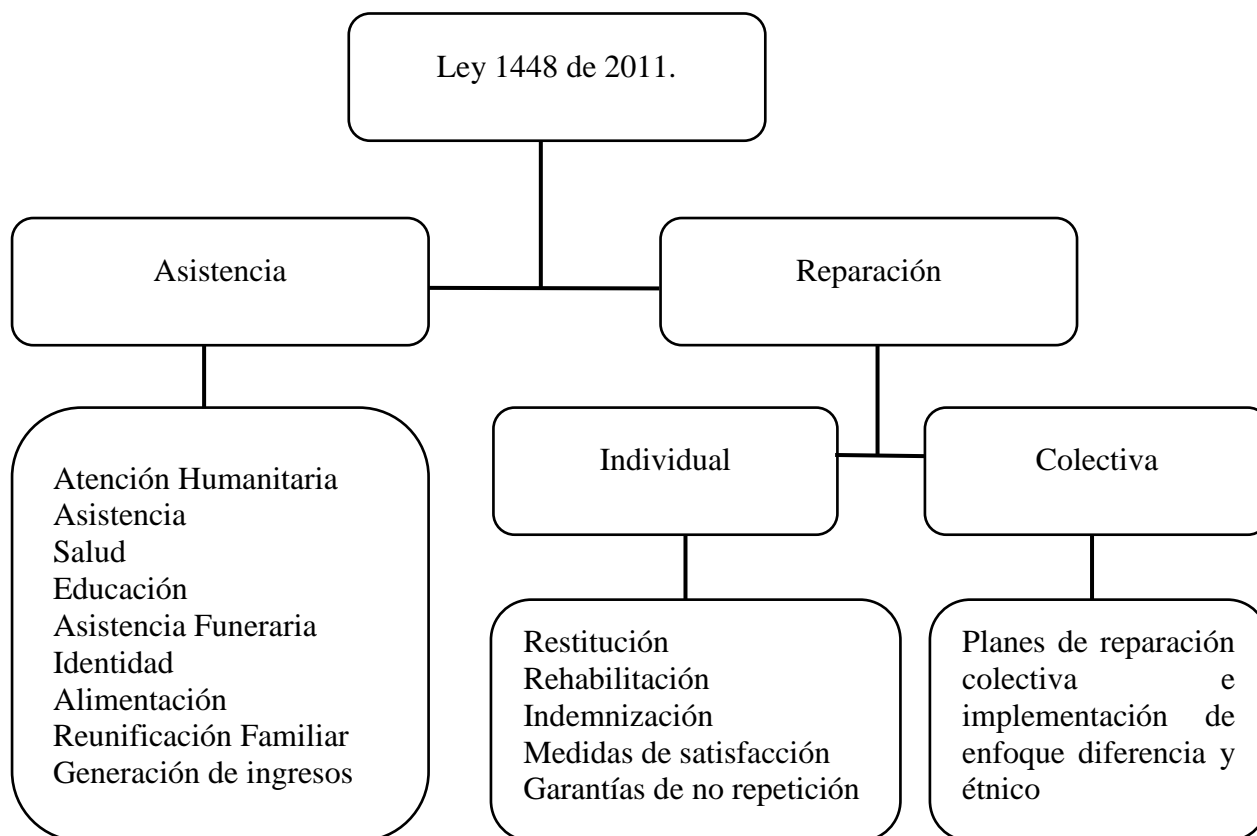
Ley 1448 de 2011.

Asistencia

Reparación

Atención Humanitaria
Asistencia
Salud
Educación
Asistencia Funeraria
Identidad
Alimentación
Reunificación Familiar
Generación de ingresos

Individual

Colectiva

Restitución
Rehabilitación
Indemnización
Medidas de satisfacción
Garantías de no repetición

Planes de reparación colectiva e implementación de enfoque diferencia y étnico